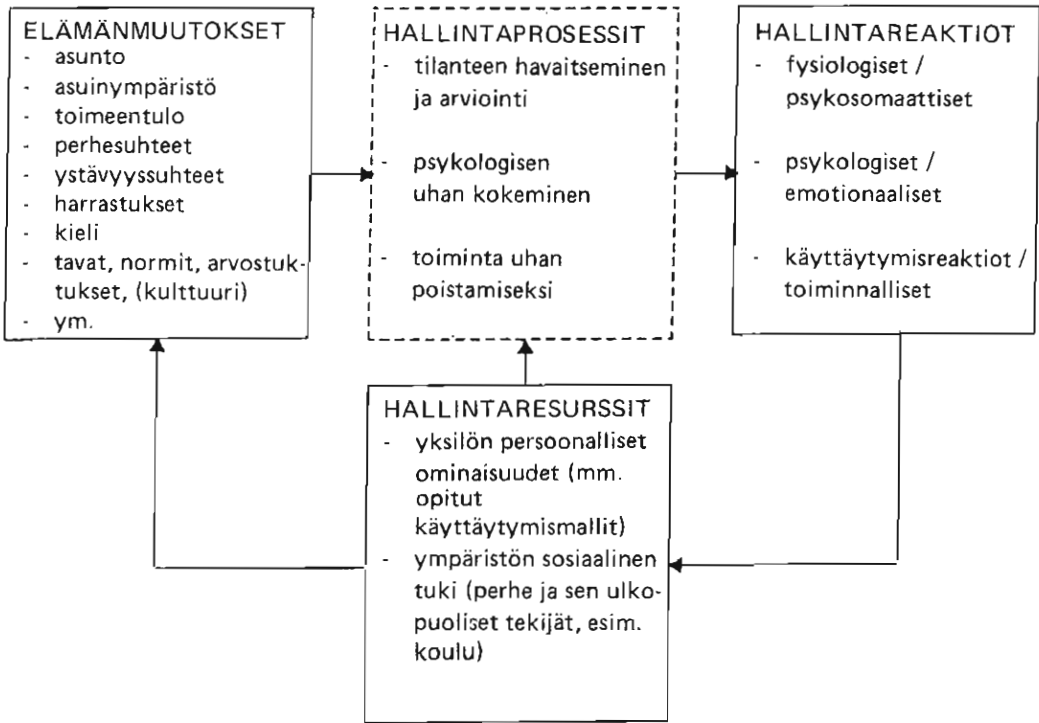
ELÄMÄNMUUTOKSET
- asunto
- asuinympäristö
- toimeentulo
- perhesuhteet
- ystävyyssuhteet
- harrastukset
- kieli
- tavat, normit, arvostuktukset, (kulttuuri)
- ym.

HALLINTAPROSESSIT
- tilanteen havaitseminen ja arviointi
- psykologisen uhan kokeminen
- toiminta uhan poistamiseksi

HALLINTAREAKTIOT
- fysiologiset / psykosomaattiset
- psykologiset / emotionaaliset
- käyttäytymisreaktiot / toiminnalliset

HALLINTARESURSSIT
- yksilön persoonalliset ominaisuudet (mm. opitut käyttäytymismallit)
- ympäristön sosiaalinen tuki (perhe ja sen ulkopuoliset tekijät, esim. koulu)